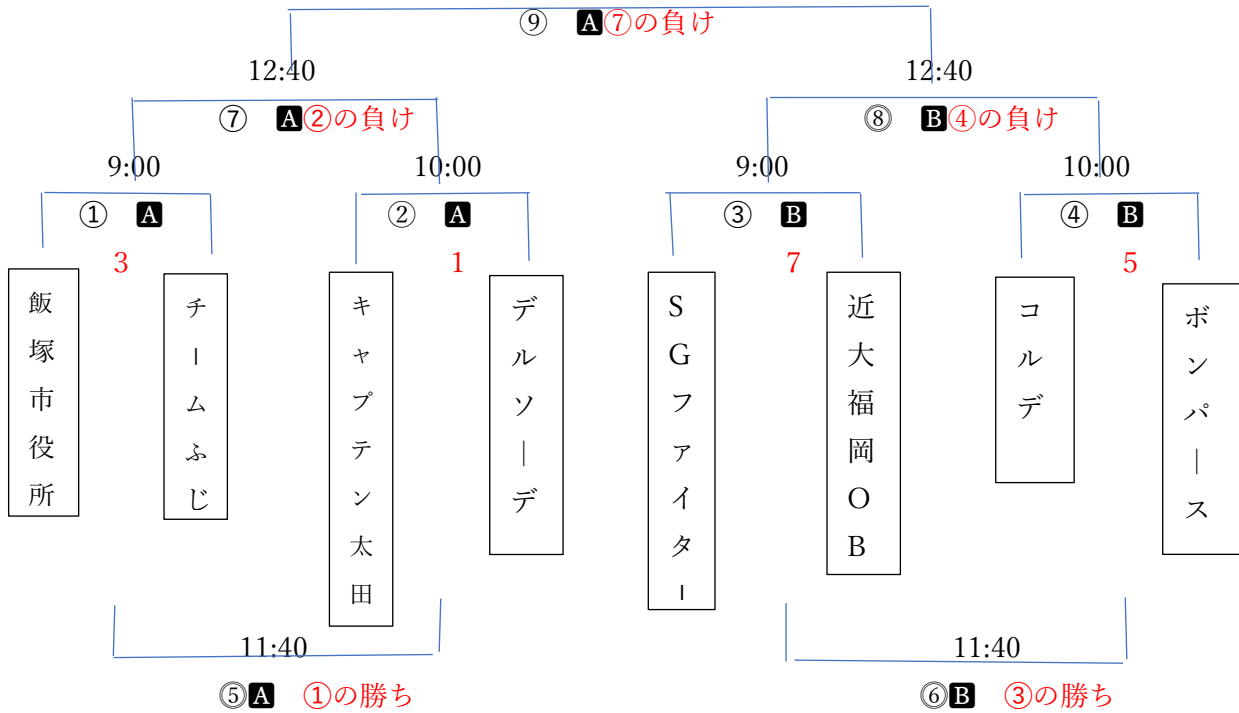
⑨ 🅰⑦の負け

12:40

12:40

⑦ 🅰②の負け

⑧ 🅱④の負け

9:00

10:00

9:00

10:00

① 🅰

② 🅰

③ 🅱

④ 🅱

3

1

7

5

飯塚市役所

チームふじ

キャプテン太田

デルソーデ

SGファイター

近大福岡OB

コルデ

ボンパース

11:40

11:40

⑤🅰 ①の勝ち

⑥🅱 ③の勝ち